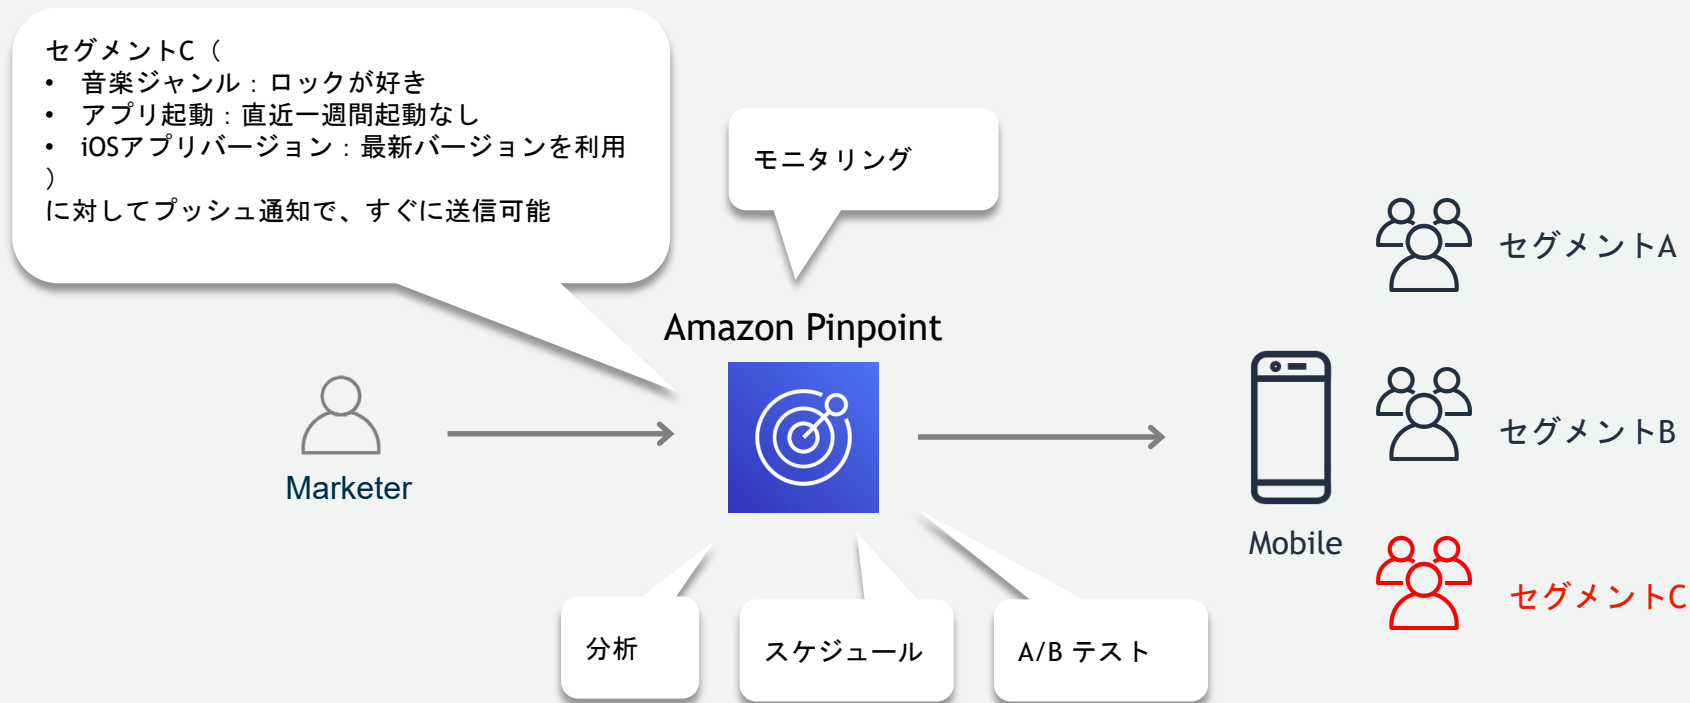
セグメントC（
• 音楽ジャンル：ロックが好き
• アプリ起動：直近一週間起動なし
• iOSアプリバージョン：最新バージョンを利用
）
に対してプッシュ通知で、すぐに送信可能

モニタリング

Amazon Pinpoint

Marketer

Mobile

セグメントA

セグメントB

セグメントC

分析

スケジュール

A/B テスト